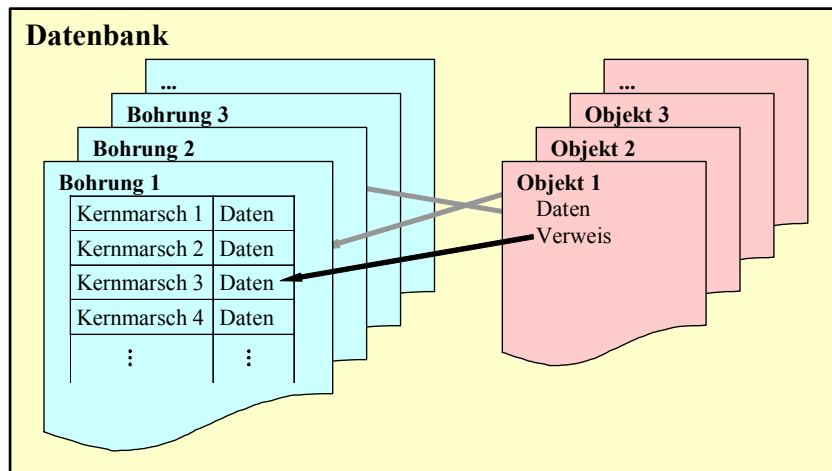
Datenbank

...
Bohrung 3
Bohrung 2
Bohrung 1

| Kernmarsch 1 | Daten |
|---|---|
| Kernmarsch 2 | Daten |
| Kernmarsch 3 | Daten |
| Kernmarsch 4 | Daten |
| ⋮ | ⋮ |

...
Objekt 3
Objekt 2
Objekt 1
Daten
Verweis